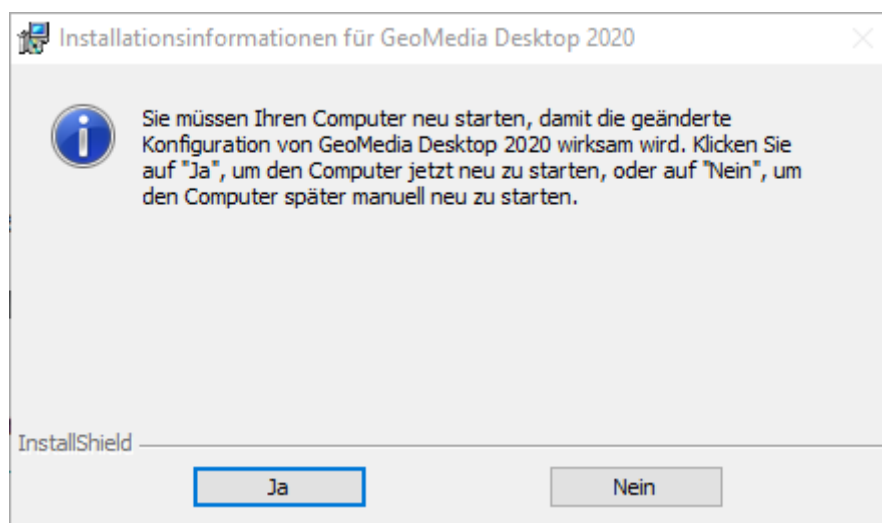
Installationsinformationen für GeoMedia Desktop 2020

Sie müssen Ihren Computer neu starten, damit die geänderte Konfiguration von GeoMedia Desktop 2020 wirksam wird. Klicken Sie auf "Ja", um den Computer jetzt neu zu starten, oder auf "Nein", um den Computer später manuell neu zu starten.

InstallShield

Ja

Nein